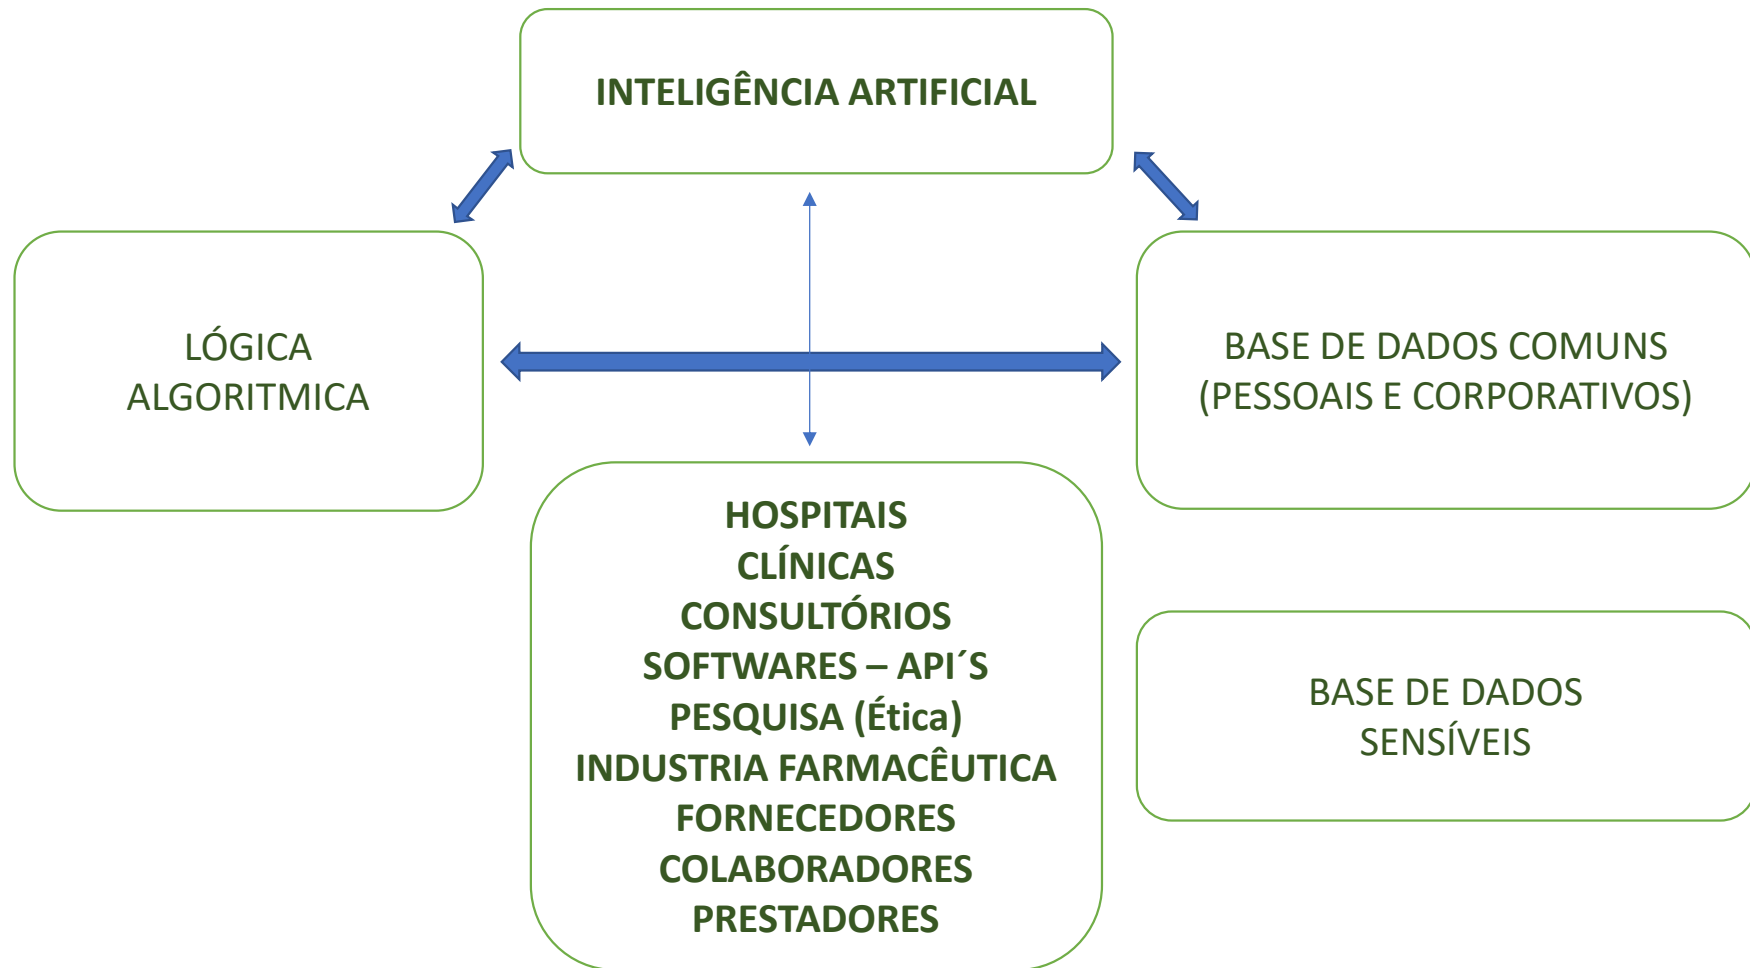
INTELIGÊNCIA ARTIFICIAL

LÓGICA ALGORITMICA

BASE DE DADOS COMUNS (PESSOAIS E CORPORATIVOS)

HOSPITAIS
CLÍNICAS
CONSULTÓRIOS
SOFTWARES – API´S
PESQUISA (Ética)
INDUSTRIA FARMACÊUTICA
FORNECEDORES
COLABORADORES
PRESTADORES

BASE DE DADOS SENSÍVEIS